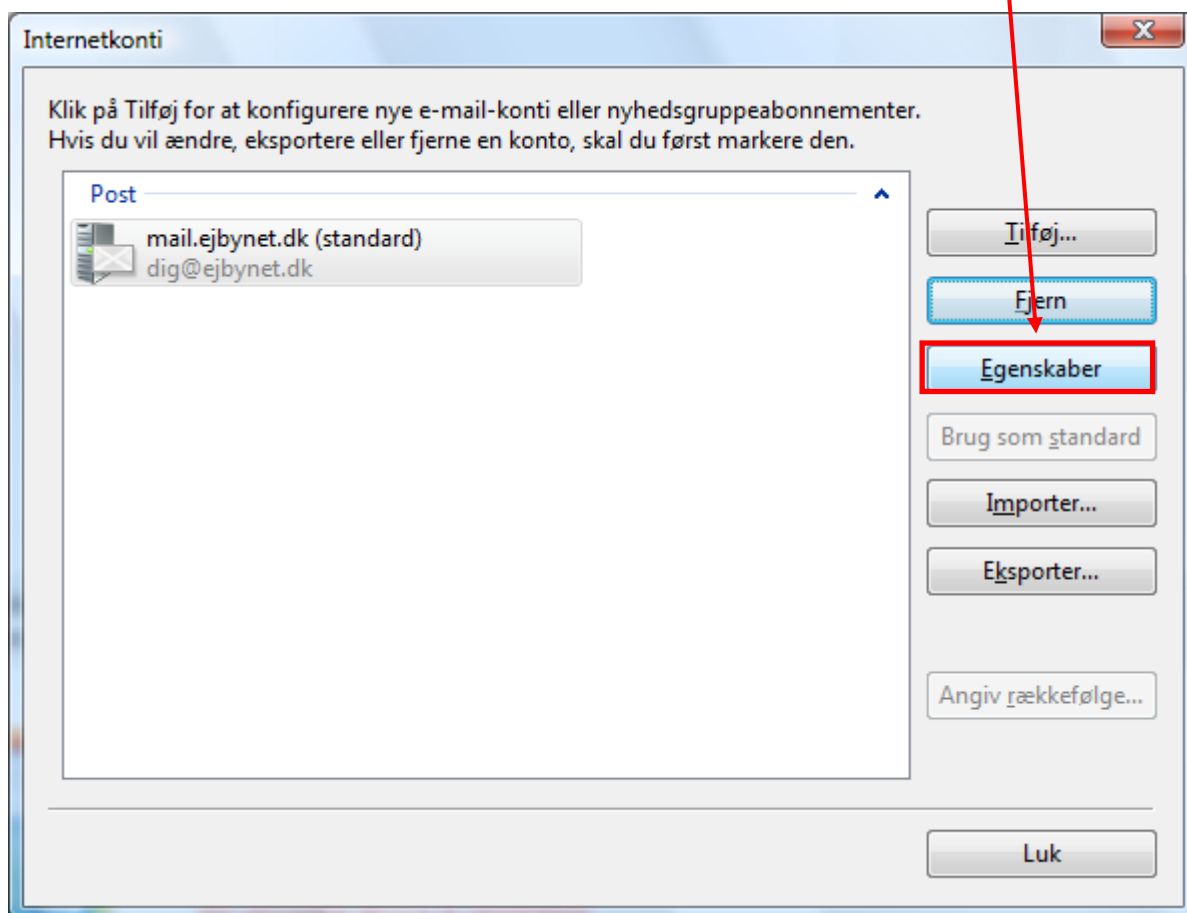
Internetkonti

Klik på Tilføj for at konfigurere nye e-mail-konti eller nyhedsgruppeabonnementer. Hvis du vil ændre, eksportere eller fjerne en konto, skal du først markere den.

Post

mail.ejbynet.dk (standard)
dig@ejbynet.dk

Tilføj...

Fjern

Egenskaber

Brug som standard

Importer...

Eksporter...

Angiv rækkefølge...

Luk